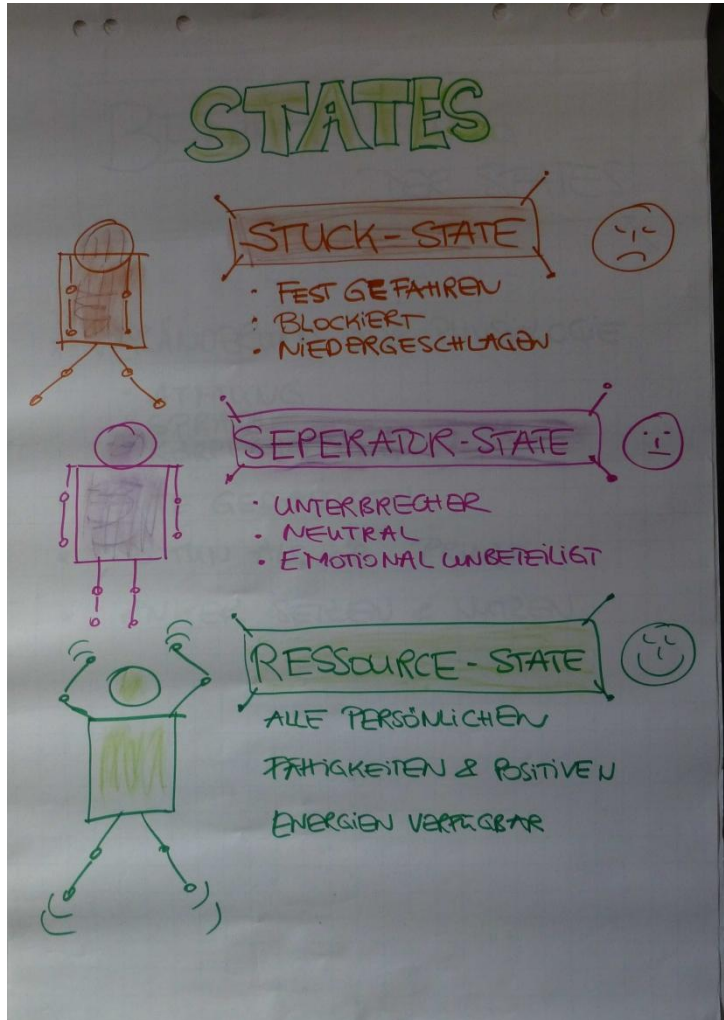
STATES

STUCK - STATE

- FEST GEFAHREN
- BLOCKIERT
- NIEDERGESCHLAGEN

SEPERATOR - STATE

- UNTERBRECHER
- NEUTRAL
- EMOTIONAL UNBETEILIGT

RESSOURCE - STATE

ALLE PERSÖNLICHEN FÄHIGKEITEN & POSITIVEN ENERGIEN VERFÜGBAR